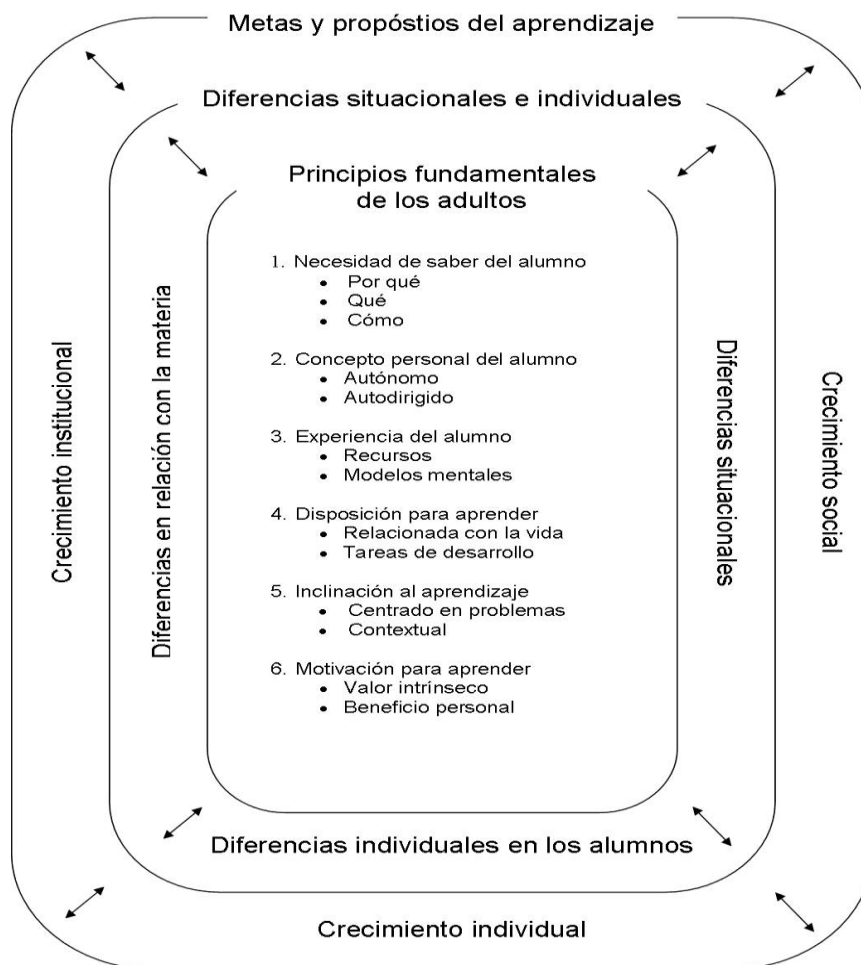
Metas y propóstios del aprendizaje

Diferencias situacionales e individuales

Principios fundamentales de los adultos

1. Necesidad de saber del alumno
• Por qué
• Qué
• Cómo

2. Concepto personal del alumno
• Autónomo
• Autodirigido

3. Experiencia del alumno
• Recursos
• Modelos mentales

4. Disposición para aprender
• Relacionada con la vida
• Tareas de desarrollo

5. Inclinación al aprendizaje
• Centrado en problemas
• Contextual

6. Motivación para aprender
• Valor intrínseco
• Beneficio personal

Crecimiento institucional

Diferencias en relación con la materia

Diferencias situacionales

Crecimiento social

Diferencias individuales en los alumnos

Crecimiento individual